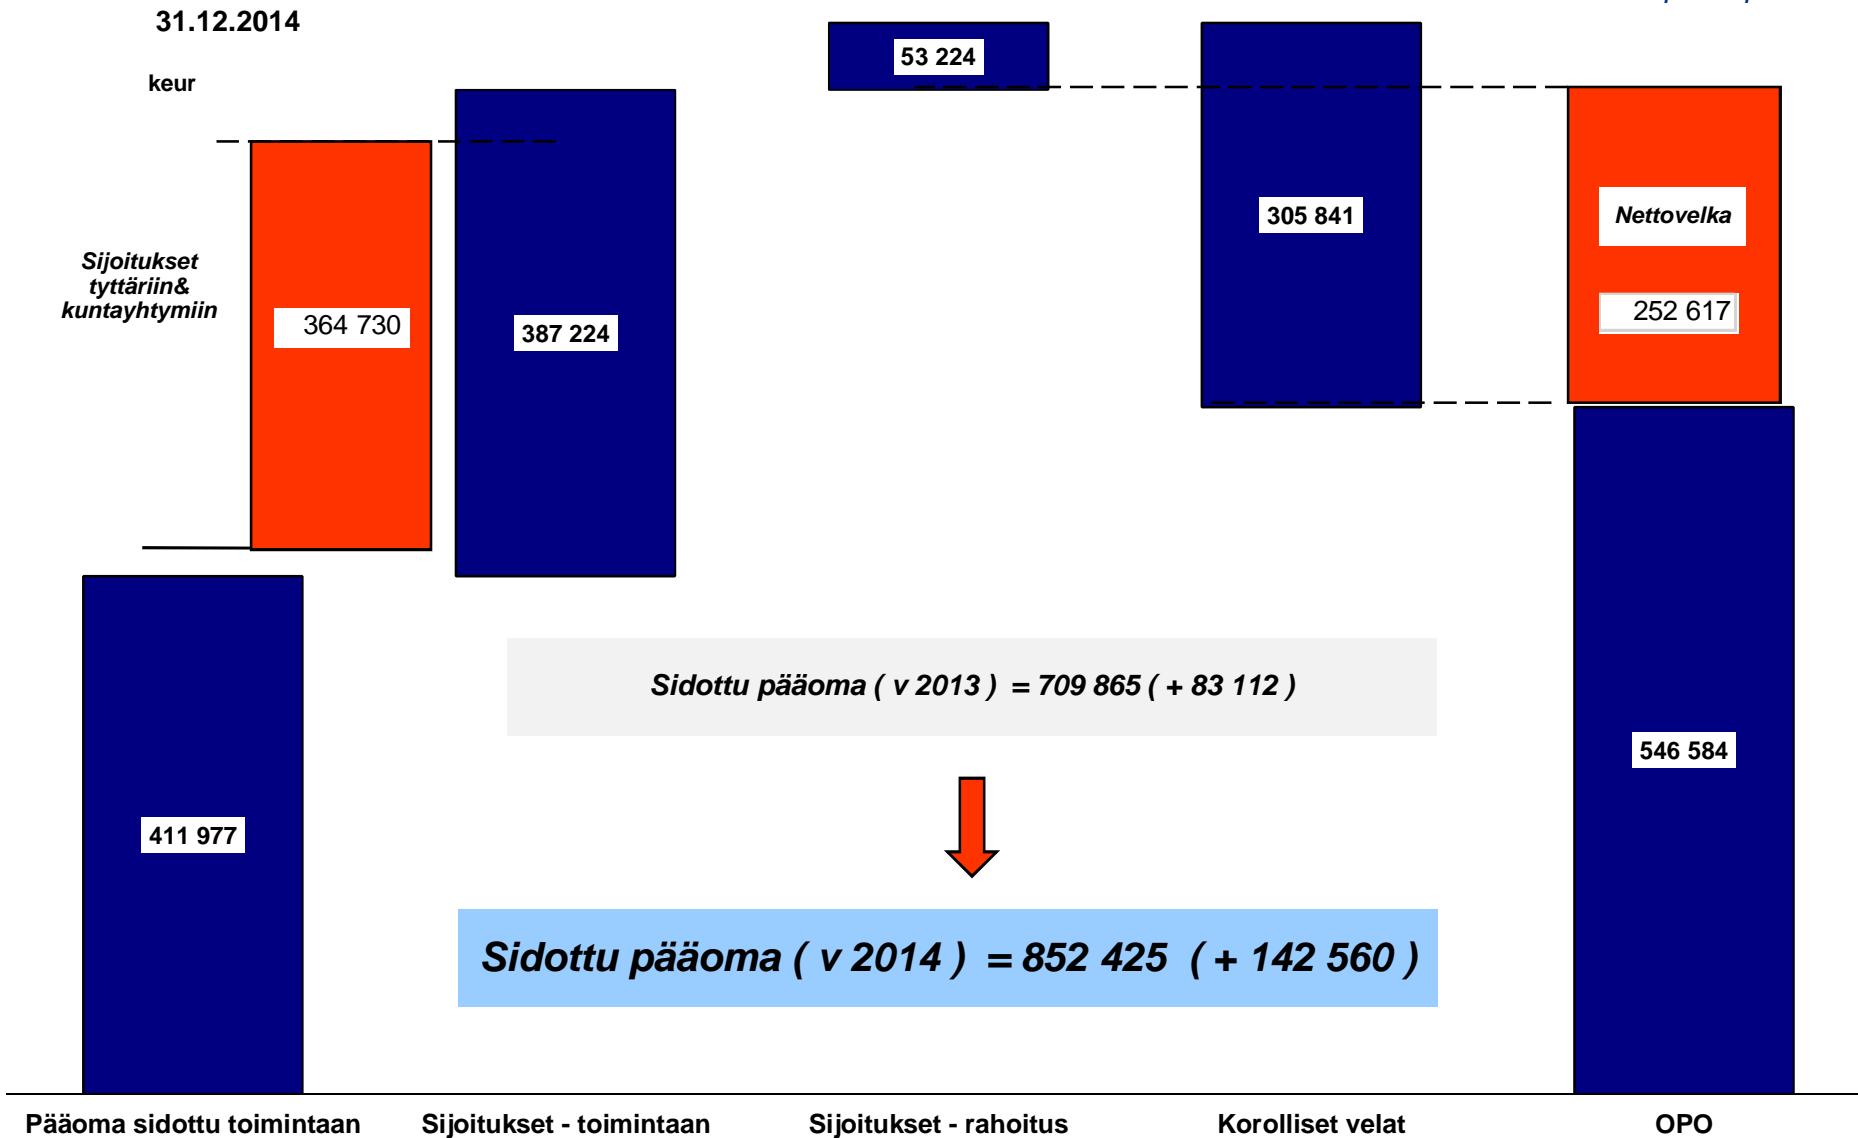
31.12.2014

keur

Sijoitukset tyttäriin& kuntayhtymiin

364 730

387 224

53 224

305 841

Nettovelka

252 617

546 584

411 977

Sidottu pääoma ( v 2013 ) = 709 865 ( + 83 112 )

Sidottu pääoma ( v 2014 ) = 852 425 ( + 142 560 )

Pääoma sidottu toimintaan

Sijoitukset - toimintaan

Sijoitukset - rahoitus

Korolliset velat

OPO